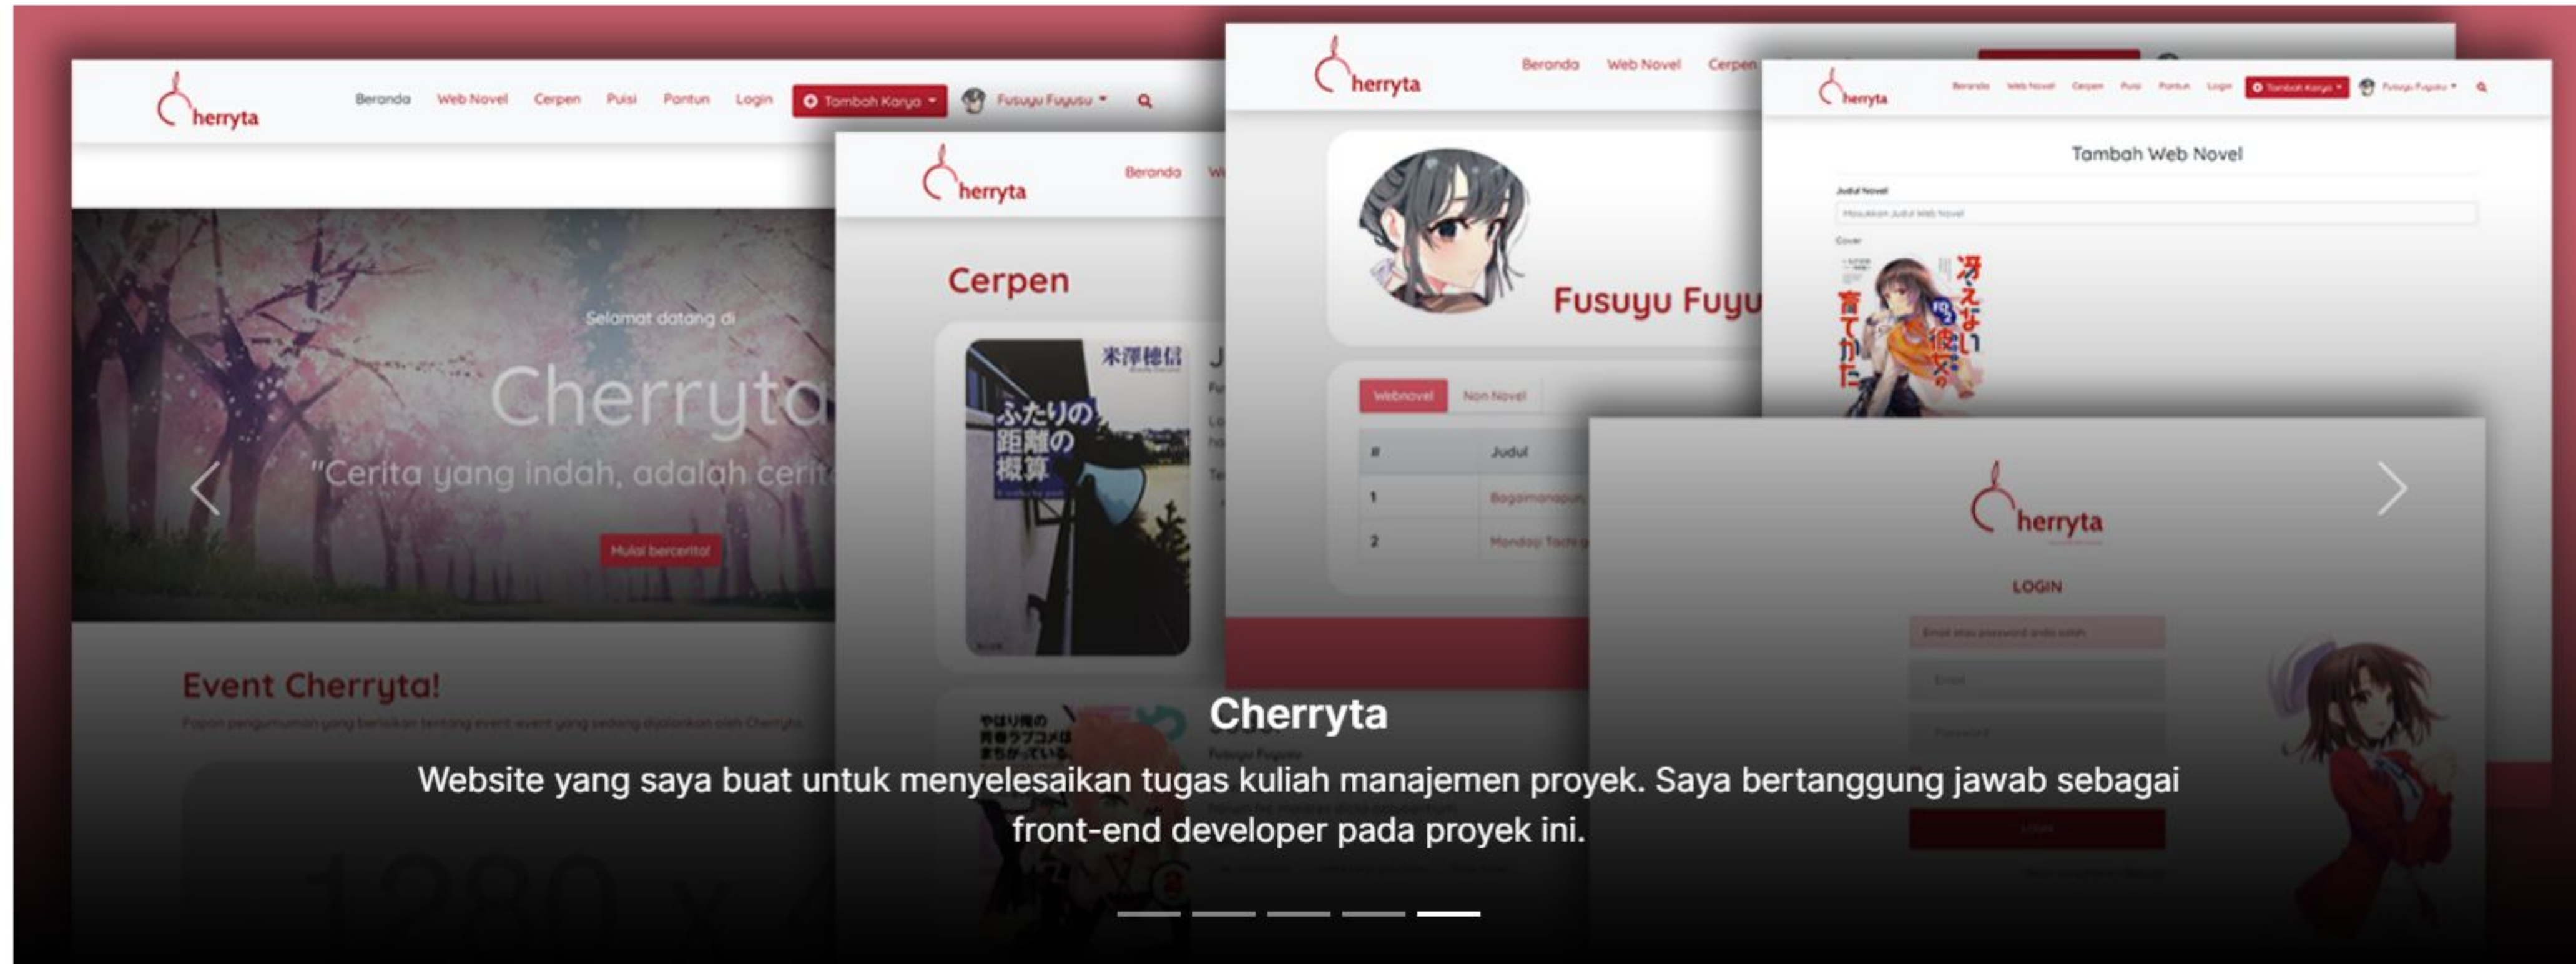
herryta

Beranda Web Novel Cerpen Puisi Pantun Login Tambah Karya Fusuyu Fuyusu

Selamat datang di

Cherryta

"Cerita yang indah, adalah cerit

Mulai bercerita!

Event Cherryta!

herryta

Beranda

Cerpen

米澤穂信

ふたりの距離の概算

herryta

Beranda Web Novel Cerpen

Fusuyu Fuyu

Webnovel Non Novel

| # | Judul |
|---|---|
| 1 | Bagaimanapun |
| 2 | Mondop Tadi |

herryta

Tambah Web Novel

Judul Novel

Cover

冴えない彼女の育てかた

herryta

LOGIN

Email

Password

Cherryta

Website yang saya buat untuk menyelesaikan tugas kuliah manajemen proyek. Saya bertanggung jawab sebagai front-end developer pada proyek ini.